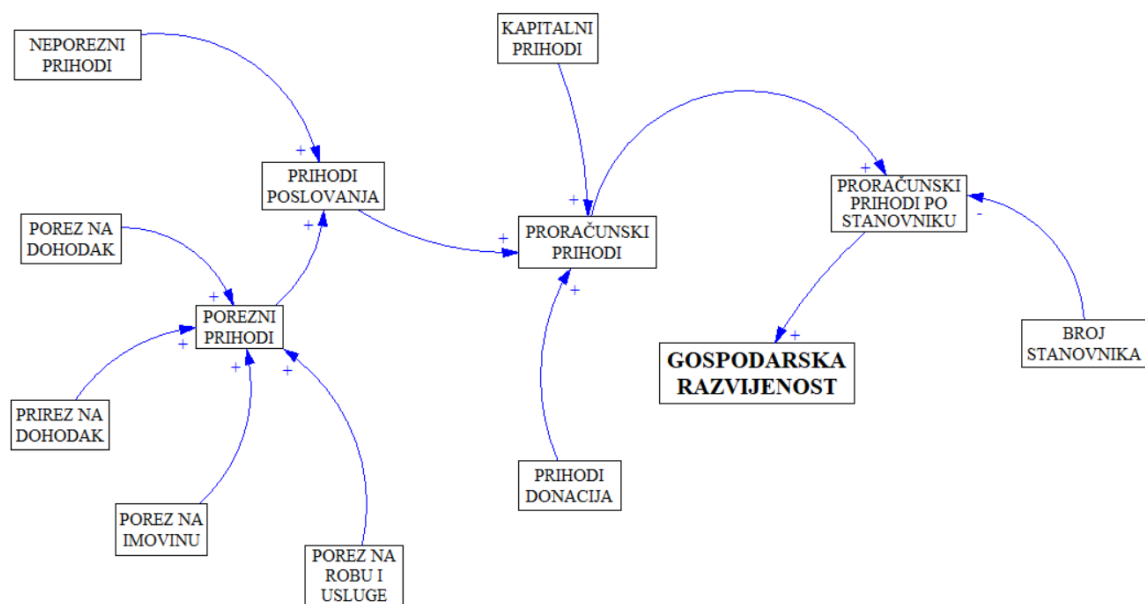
NEPOREZNI PRIHODI

KAPITALNI PRIHODI

+

PRIHODI POSLOVANJA

+

+

PRORAČUNSKI PRIHODI

+

PRORAČUNSKI PRIHODI PO STANOVNIKU

-

+

POREZ NA DOHODAK

+

POREZNI PRIHODI

+

+

+

+

+

GOSPODARSKA RAZVIJENOST

BROJ STANOVNIKA

PRIREZ NA DOHODAK

PRIHODI DONACIJA

POREZ NA IMOVINU

POREZ NA ROBU I USLUGE